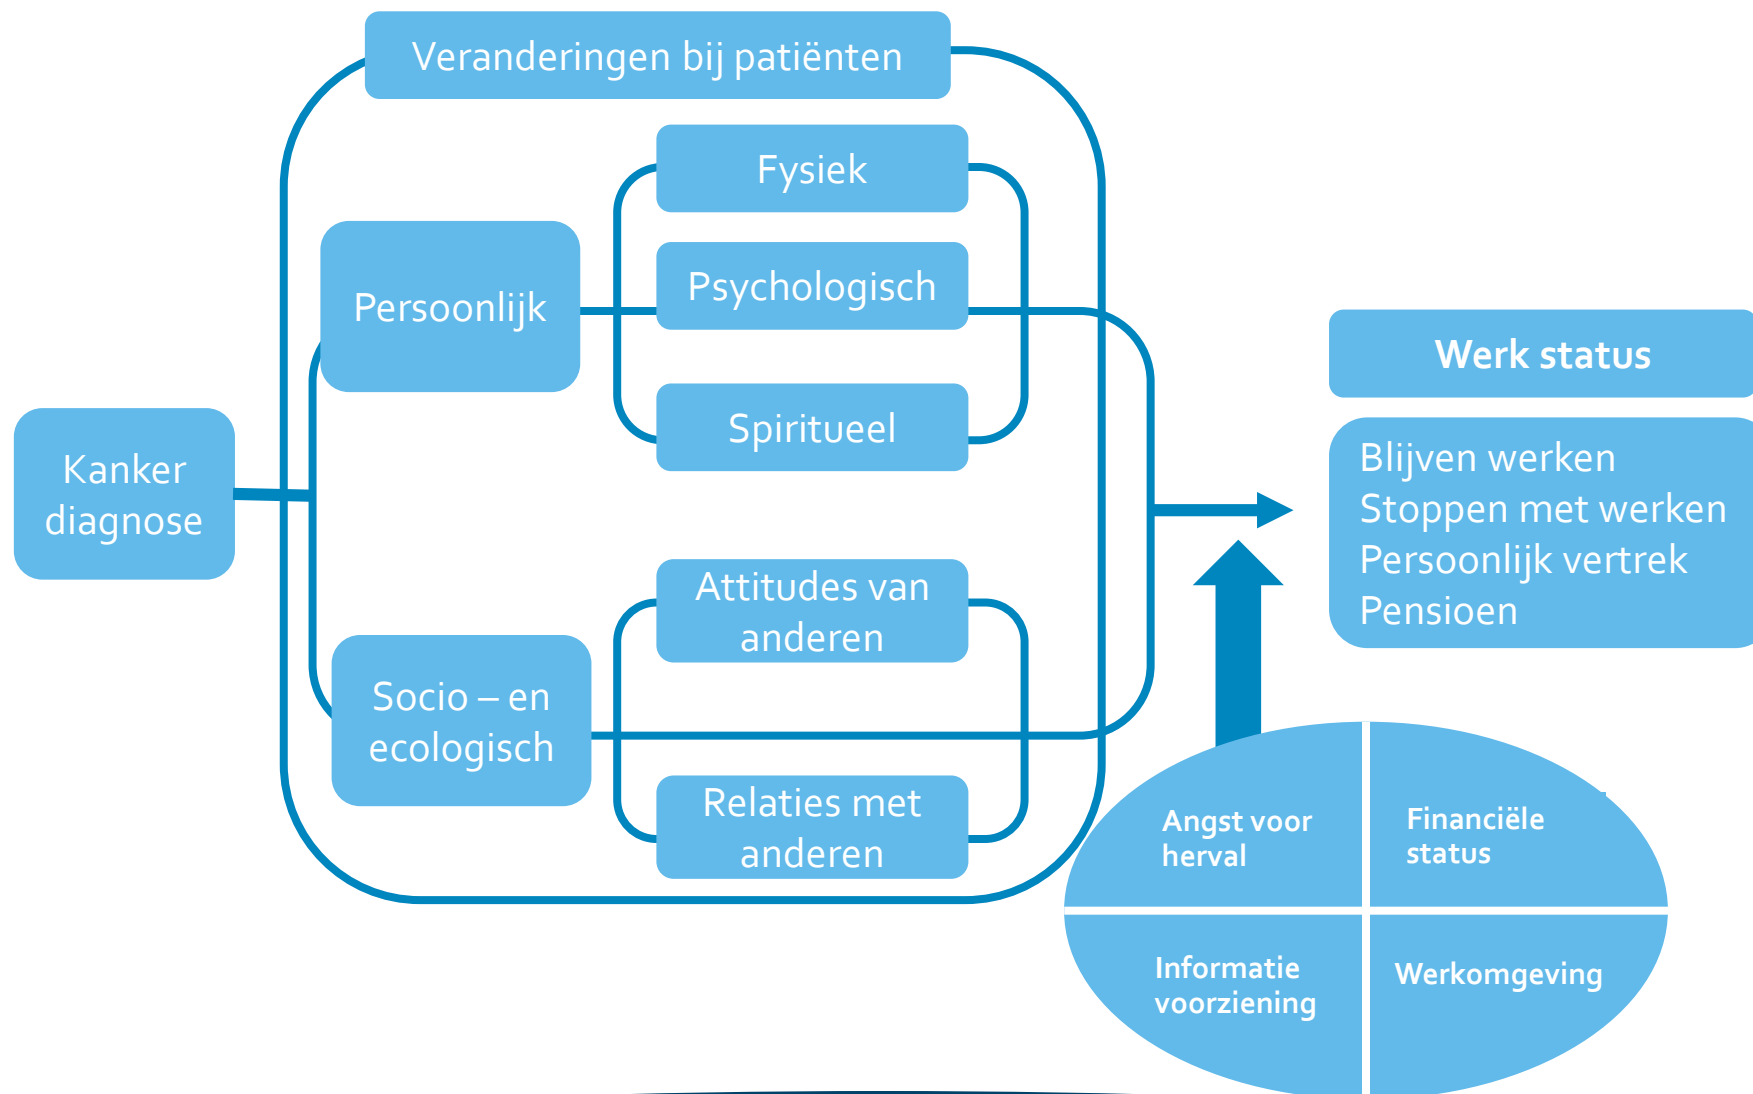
Veranderingen bij patiënten

Kanker diagnose

Persoonlijk

Fysiek

Psychologisch

Spiritueel

Socio – en ecologisch

Attitudes van anderen

Relaties met anderen

Werk status

Blijven werken
Stoppen met werken
Persoonlijk vertrek
Pensioen

Angst voor herval

Financiële status

Informatie voorziening

Werkomgeving